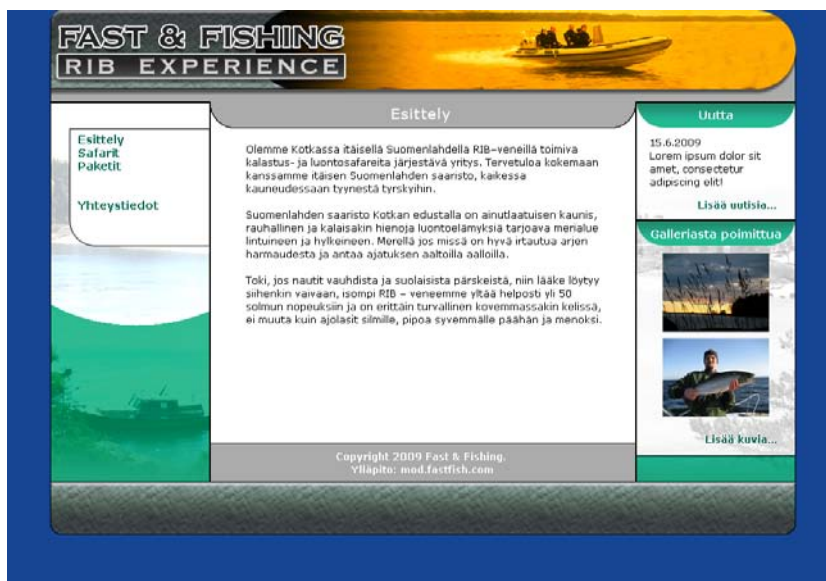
FAST & FISHING
RIB EXPERIENCE

Esittely
Safarit
Paketit

Yhteystiedot

Esittely

Olemme Kotkassa itäisellä Suomenlahdella RIB-veneillä toimiva kalastus- ja luontosafareita järjestävä yritys. Tervetuloa kokemaan kanssamme itäisen Suomenlahden saaristo, kaikessa kauneudessaan tyynestä tyrskyihin.

Suomenlahden saaristo Kotkan edustalla on ainutlaatuisen kaunis, rauhallinen ja kalaisakin hienoja luontoelämyksiä tarjoava merialue lintuineen ja hylkeineen. Merellä jos missä on hyvä irtautua arjen harmaudesta ja antaa ajatuksen aaltoilla aalloilla.

Toki, jos nautit vauhdista ja suolaisista pärskeistä, niin lääke löytyy siihenkin vaivaan, isompi RIB – veneemme yltää helposti yli 50 solmun nopeuksiin ja on erittäin turvallinen kovemmassakin kelissä, ei muuta kuin ajolasit silmille, pipoa syvemmälle päähän ja menoksi.

Copyright 2009 Fast & Fishing.
Ylläpito: mod.fastfish.com

Uutta

15.6.2009
Lorem ipsum dolor sit amet, consectetur adipiscing elit!

Lisää uutisia...

Galleriasta poimittua

Lisää kuvia...